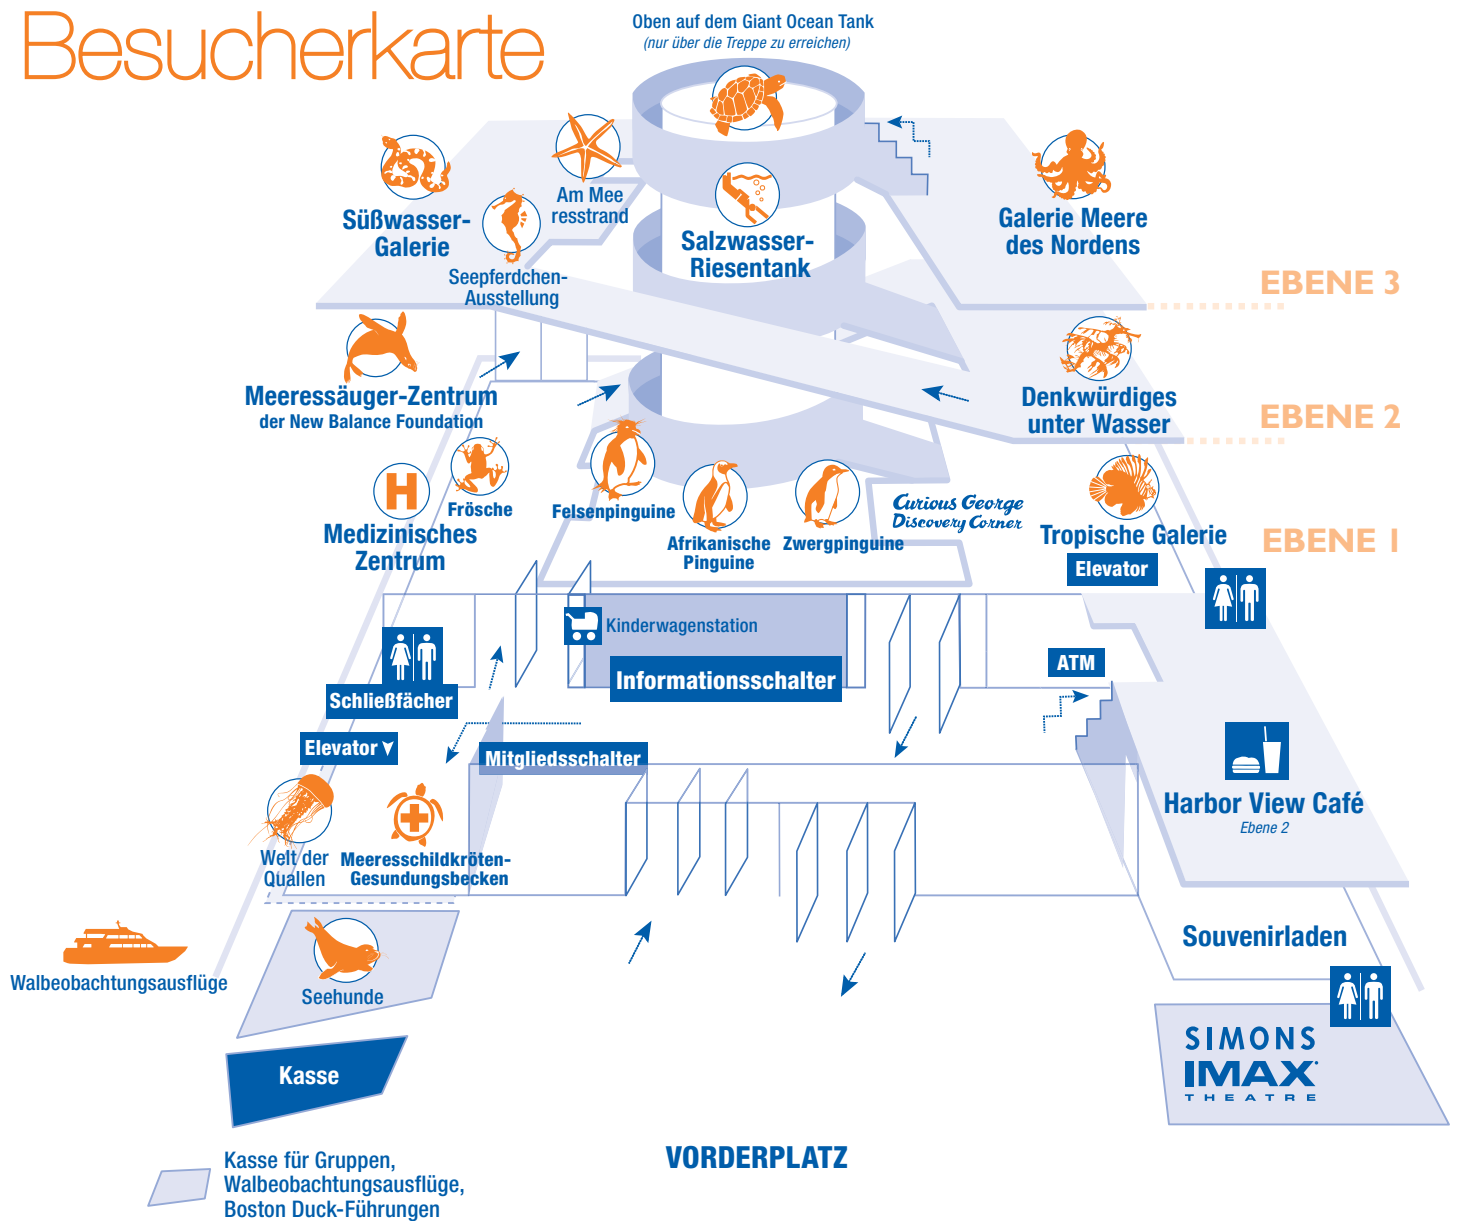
Besucherkarte

Oben auf dem Giant Ocean Tank
(nur über die Treppe zu erreichen)

Süßwasser-Galerie

Am Meeresstrand

Seepferdchen-Ausstellung

Salzwasser-Riesentank

Galerie Meere des Nordens

EBENE 3

Meeressäuger-Zentrum
der New Balance Foundation

Denkwürdiges unter Wasser

EBENE 2

H

Frösche

Medizinisches Zentrum

Felsenpinguine

Afrikanische Pinguine

Zwergpinguine

Curious George Discovery Corner

Tropische Galerie

Elevator

EBENE 1

Kinderwagenstation

Informationsschalter

Schließfächer

ATM

Elevator

Mitgliedsschalter

Harbor View Café
Ebene 2

Welt der Quallen

Meeresschildkröten-Gesundungsbecken

Souvenirladen

Walbeobachtungsausflüge

Seehunde

Kasse

SIMONS
IMAX
THEATRE

VORDERPLATZ

Kasse für Gruppen, Walbeobachtungsausflüge, Boston Duck-Führungen